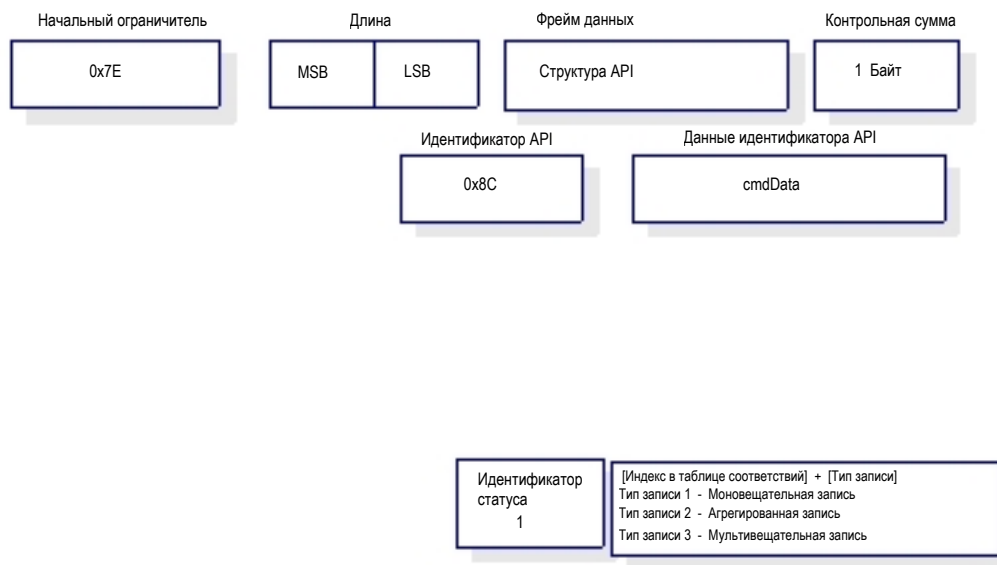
Начальный ограничитель

0x7E

Длина

MSB

LSB

Фрейм данных

Структура API

Контрольная сумма

1 Байт

Идентификатор API

0x8C

Данные идентификатора API

cmdData

Идентификатор статуса
1

[Индекс в таблице соответствий] + [Тип записи]
Тип записи 1 - Моновещательная запись
Тип записи 2 - Агрегированная запись
Тип записи 3 - Мультивещательная запись